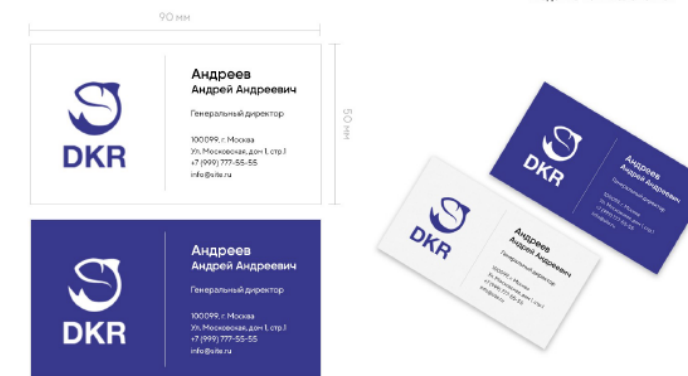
90 мм

DKR

Андреев
Андрей Андреевич

Генеральный директор

100099, г. Москва
Ул. Московская, дом 1, стр.1
+7 (999) 777-55-55
info@site.ru

50 мм

DKR

Андреев
Андрей Андреевич

Генеральный директор

100099, г. Москва
Ул. Московская, дом 1, стр.1
+7 (999) 777-55-55
info@site.ru

DKR

Андреев
Андрей Андреевич

Генеральный директор

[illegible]

DKR

Андреев
Андрей Андреевич

Генеральный директор

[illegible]